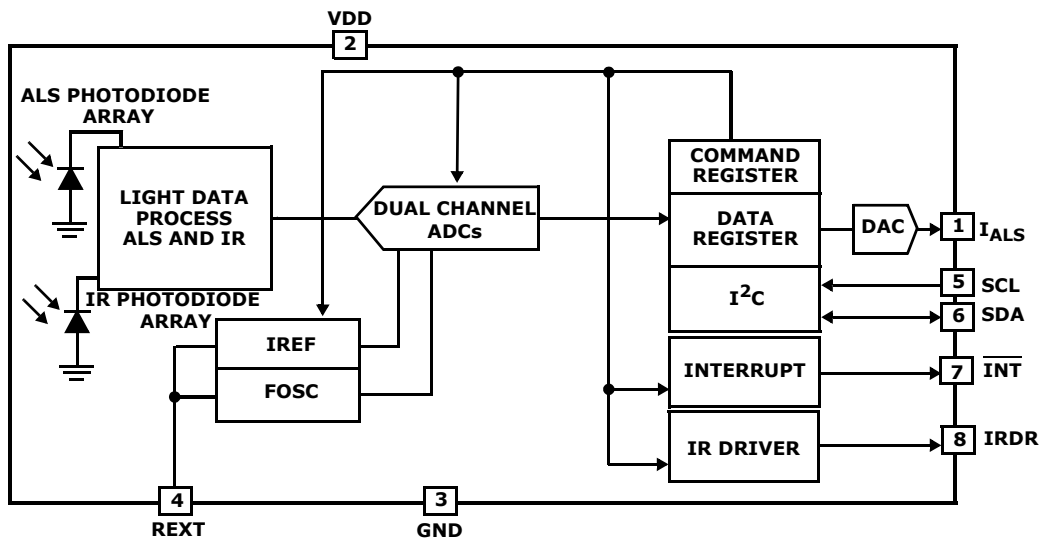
VDD
2
ALS PHOTODIODE ARRAY
LIGHT DATA PROCESS ALS AND IR
IR PHOTODIODE ARRAY
DUAL CHANNEL ADCs
IREF
FOSC
COMMAND REGISTER
DATA REGISTER
$I^2C$
INTERRUPT
IR DRIVER
DAC
1 $I_{ALS}$
5 SCL
6 SDA
7 $\overline{INT}$
8 IRDR
4
REXT
3
GND